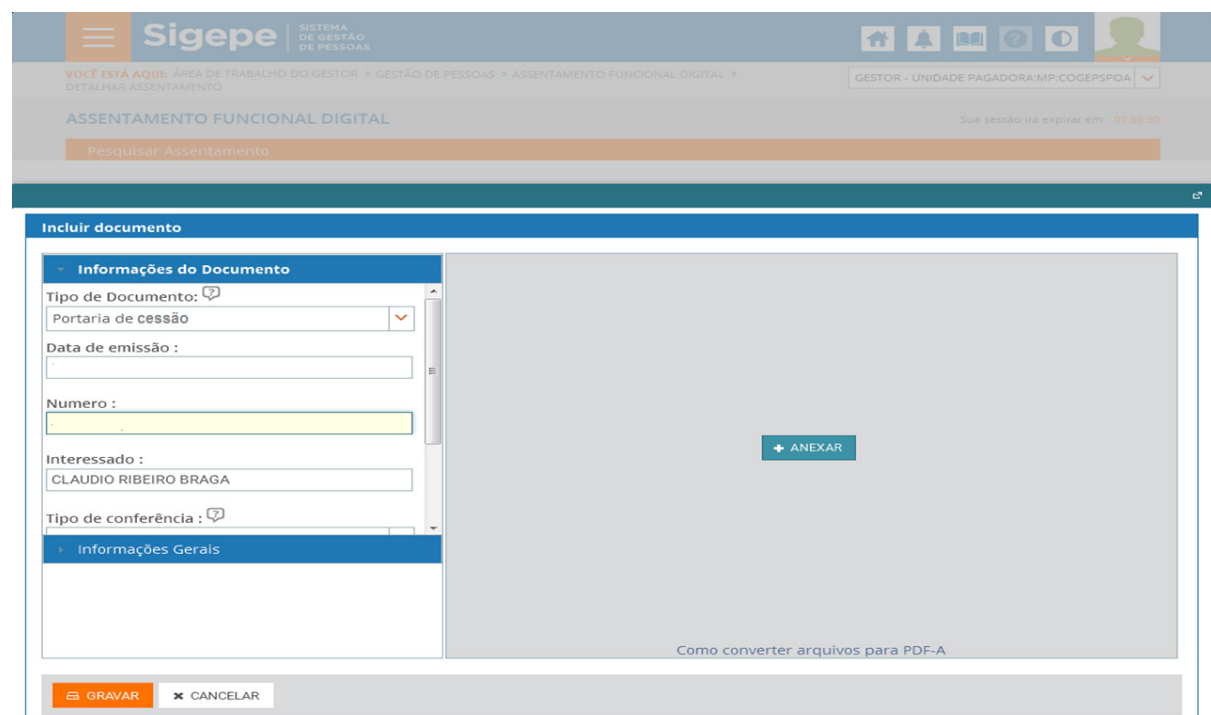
Sigepe | SISTEMA DE GESTÃO DE PESSOAS

VOCÊ ESTÁ AQUI: ÁREA DE TRABALHO DO GESTOR > GESTÃO DE PESSOAS > ASSENTAMENTO FUNCIONAL DIGITAL > DETALHAR ASSENTAMENTO

GESTOR - UNIDADE PAGADORA:MP:COGEPSPOA

ASSENTAMENTO FUNCIONAL DIGITAL

Sua sessão irá expirar em: 01:59:50

Pesquisar Assentamento

Incluir documento

Informações do Documento

Tipo de Documento:

Portaria de cessão

Data de emissão :

Numero :

Interessado :

CLAUDIO RIBEIRO BRAGA

Tipo de conferência :

Informações Gerais

+ ANEXAR

Como converter arquivos para PDF-A

GRAVAR

CANCELAR